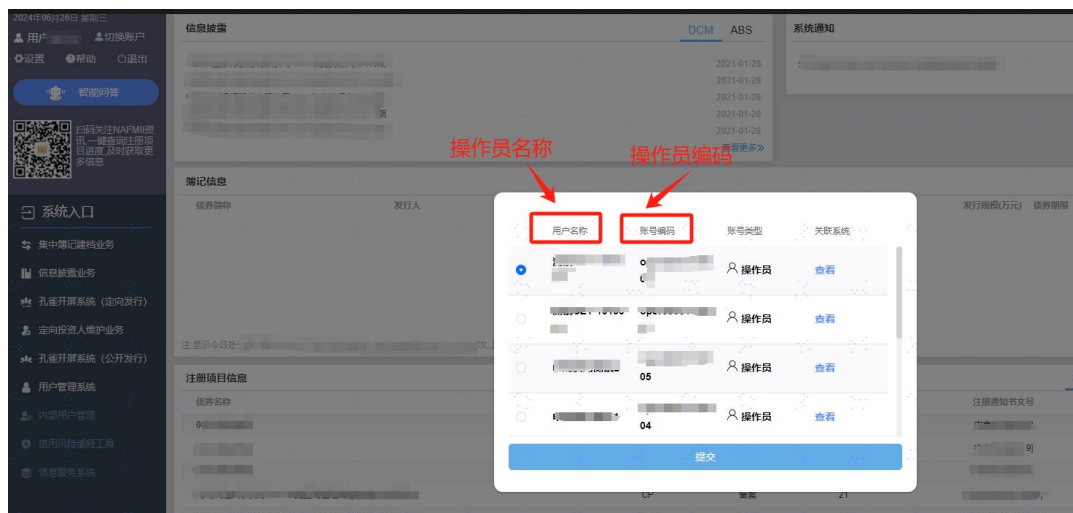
2024年06月26日 星期三
用户 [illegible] 切换账户
设置 帮助 退出
智能问答
扫码关注NAFMII资讯，一键查询注册项目进度，及时获取更多信息
系统入口
集中簿记建档业务
信息披露业务
孔雀开屏系统（定向发行）
定向投资人维护业务
孔雀开屏系统（公开发行）
用户管理系统
内部用户管理
信用风险缓释工具
信息服务系统

信息披露
DCM ABS
2021-01-28
2021-01-28
2021-01-28
2021-01-28
2021-01-28
查看更多»
系统通知
簿记信息
债券简称 发行人 发行规模(万元) 债券期限
注册项目信息
债券名称 注册通知书文号
CP 备案 21

操作员名称
操作员编码
用户名称 账号编码 账号类型 关联系统
操作员 查看
操作员 查看
05 操作员 查看
04 操作员 查看
提交